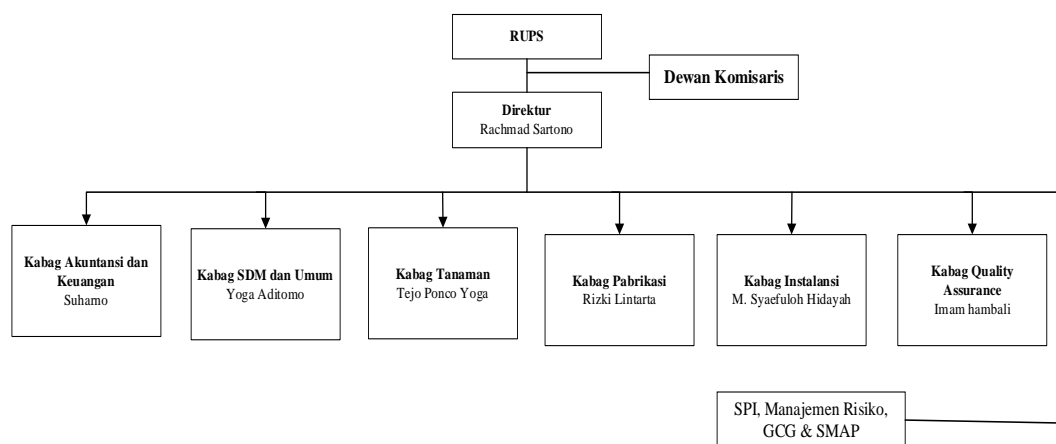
RUPS

Dewan Komisaris

Direktur
Rachmad Sartono

Kabag Akuntansi dan Keuangan
Suharno

Kabag SDM dan Umum
Yoga Aditomo

Kabag Tanaman
Tejo Ponco Yoga

Kabag Pabrikasi
Rizki Lintarta

Kabag Instalansi
M. Syaefuloh Hidayah

Kabag Quality Assurance
Imam hambali

SPI, Manajemen Risiko, GCG & SMAP